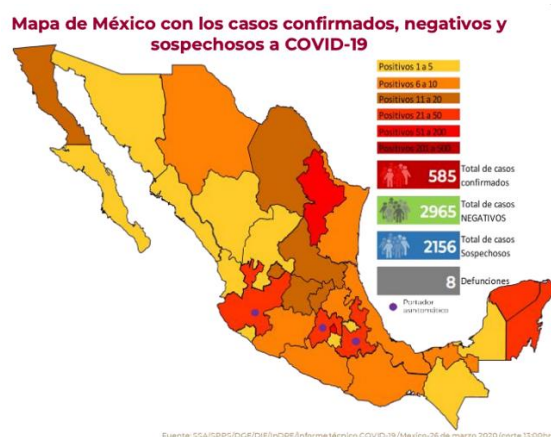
Mapa de México con los casos confirmados, negativos y sospechosos a COVID-19

Positivos 1 a 5
Positivos 6 a 10
Positivos 11 a 20
Positivos 21 a 50
Positivos 51 a 200
Positivos 201 a 500

585 Total de casos confirmados
2965 Total de casos NEGATIVOS
2156 Total de casos Sospechosos
8 Defunciones

Portador asintomático

Fuente: SSA/SPPS/DGE/DIE/InDRE/Informe técnico COVID-19/México-26 de marzo 2020 (corte 13:00h)